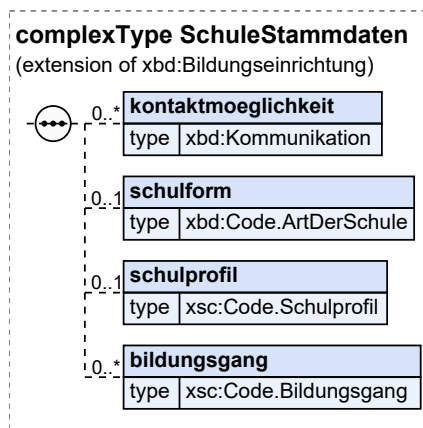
complexType SchuleStammdaten
(extension of xbd:Bildungseinrichtung)

0..*
kontaktmoeglichkeit
| type | xbd:Kommunikation |
|---|---|

0..1
schulform
| type | xbd:Code.ArtDerSchule |
|---|---|

0..1
schulprofil
| type | xsc:Code.Schulprofil |
|---|---|

0..*
bildungsgang
| type | xsc:Code.Bildungsgang |
|---|---|